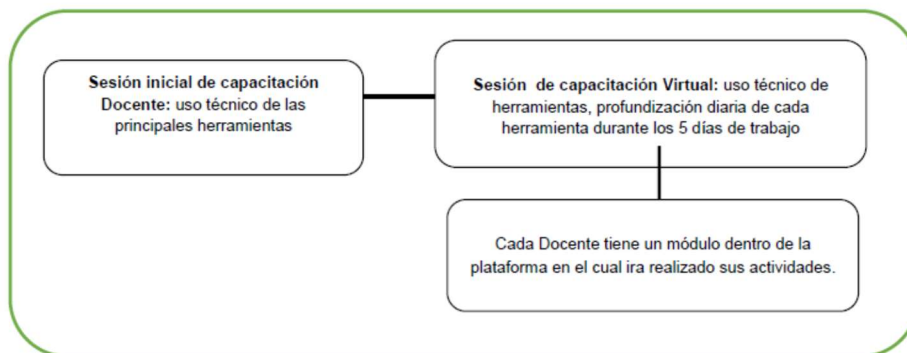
**Sesión inicial de capacitación Docente:** uso técnico de las principales herramientas

**Sesión de capacitación Virtual:** uso técnico de herramientas, profundización diaria de cada herramienta durante los 5 días de trabajo

Cada Docente tiene un módulo dentro de la plataforma en el cual ira realizado sus actividades.